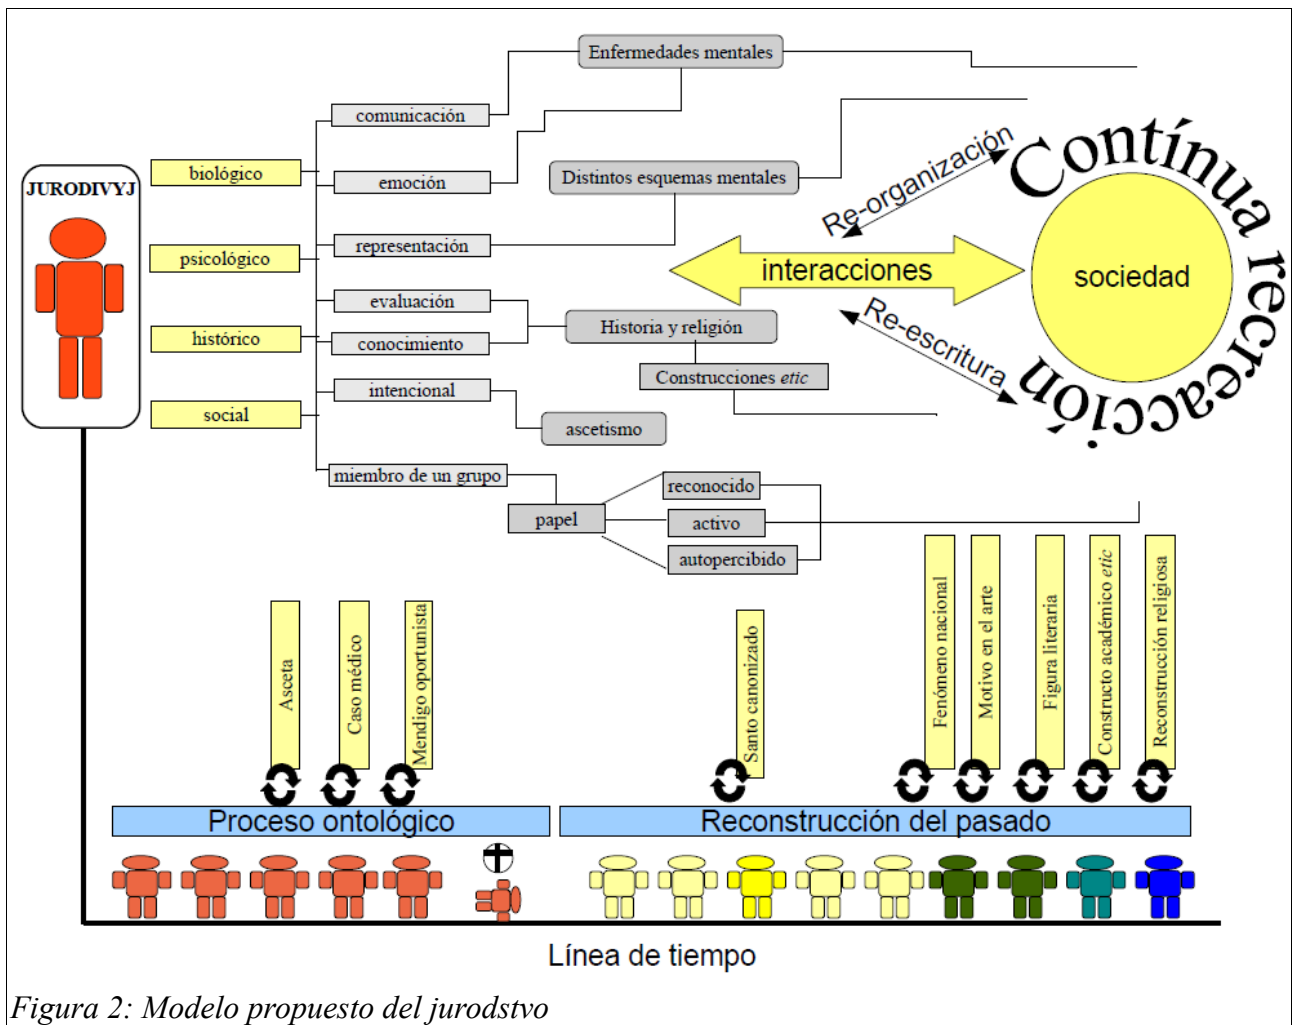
JURODIVYJ

biológico

psicológico

histórico

social

comunicación

emoción

representación

evaluación

conocimiento

intencional

miembro de un grupo

Enfermedades mentales

Distintos esquemas mentales

Historia y religión

Construcciones etic

ascetismo

papel

reconocido

activo

autopercibido

Re-organización

interacciones

Re-escritura

sociedad

Contínua recreación

Asceta

Caso médico

Mendigo oportunista

Santo canonizado

Fenómeno nacional

Motivo en el arte

Figura literaria

Constructo académico etic

Reconstrucción religiosa

Proceso ontológico

Reconstrucción del pasado

Línea de tiempo

Figura 2: Modelo propuesto del jurodstvo